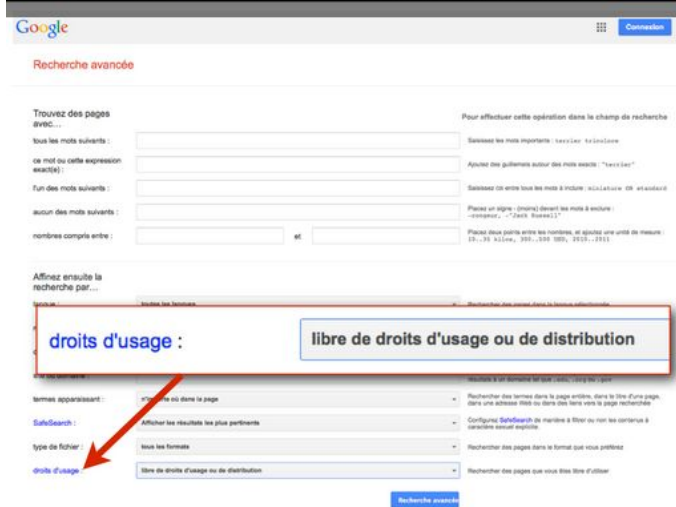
Google

Connexion

Recherche avancée

Trouvez des pages avec...

Pour effectuer cette opération dans le champ de recherche

tous les mots suivants :

Saisissez les mots importants : terrier tricolore

ce mot ou cette expression exact(e) :

Ajoutez des guillemets autour des mots exacts : "terrier"

l'un des mots suivants :

Saisissez OR entre tous les mots à inclure : miniature OR standard

aucun des mots suivants :

Placez un signe - (moins) devant les mots à exclure : -rongeur, -"Jack Russell"

nombres compris entre :

et

Placez deux points entre les nombres, et ajoutez une unité de mesure : 10..35 kilos, 300..500 EUR, 2010..2011

Affinez ensuite la recherche par...

langue :

toutes les langues

Rechercher des pages dans la langue sélectionnée

droits d'usage :

libre de droits d'usage ou de distribution

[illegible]

termes apparaissant :

n'importe où dans la page

Rechercher des termes dans la page entière, dans le titre d'une page, dans une adresse Web ou dans des liens vers la page recherchée

SafeSearch :

Afficher les résultats les plus pertinents

Configurez SafeSearch de manière à filtrer ou non les contenus à caractère sexuel explicite

type de fichier :

tous les formats

Rechercher des pages dans le format que vous préférez

droits d'usage :

libre de droits d'usage ou de distribution

Rechercher des pages que vous êtes libre d'utiliser

Recherche avancée